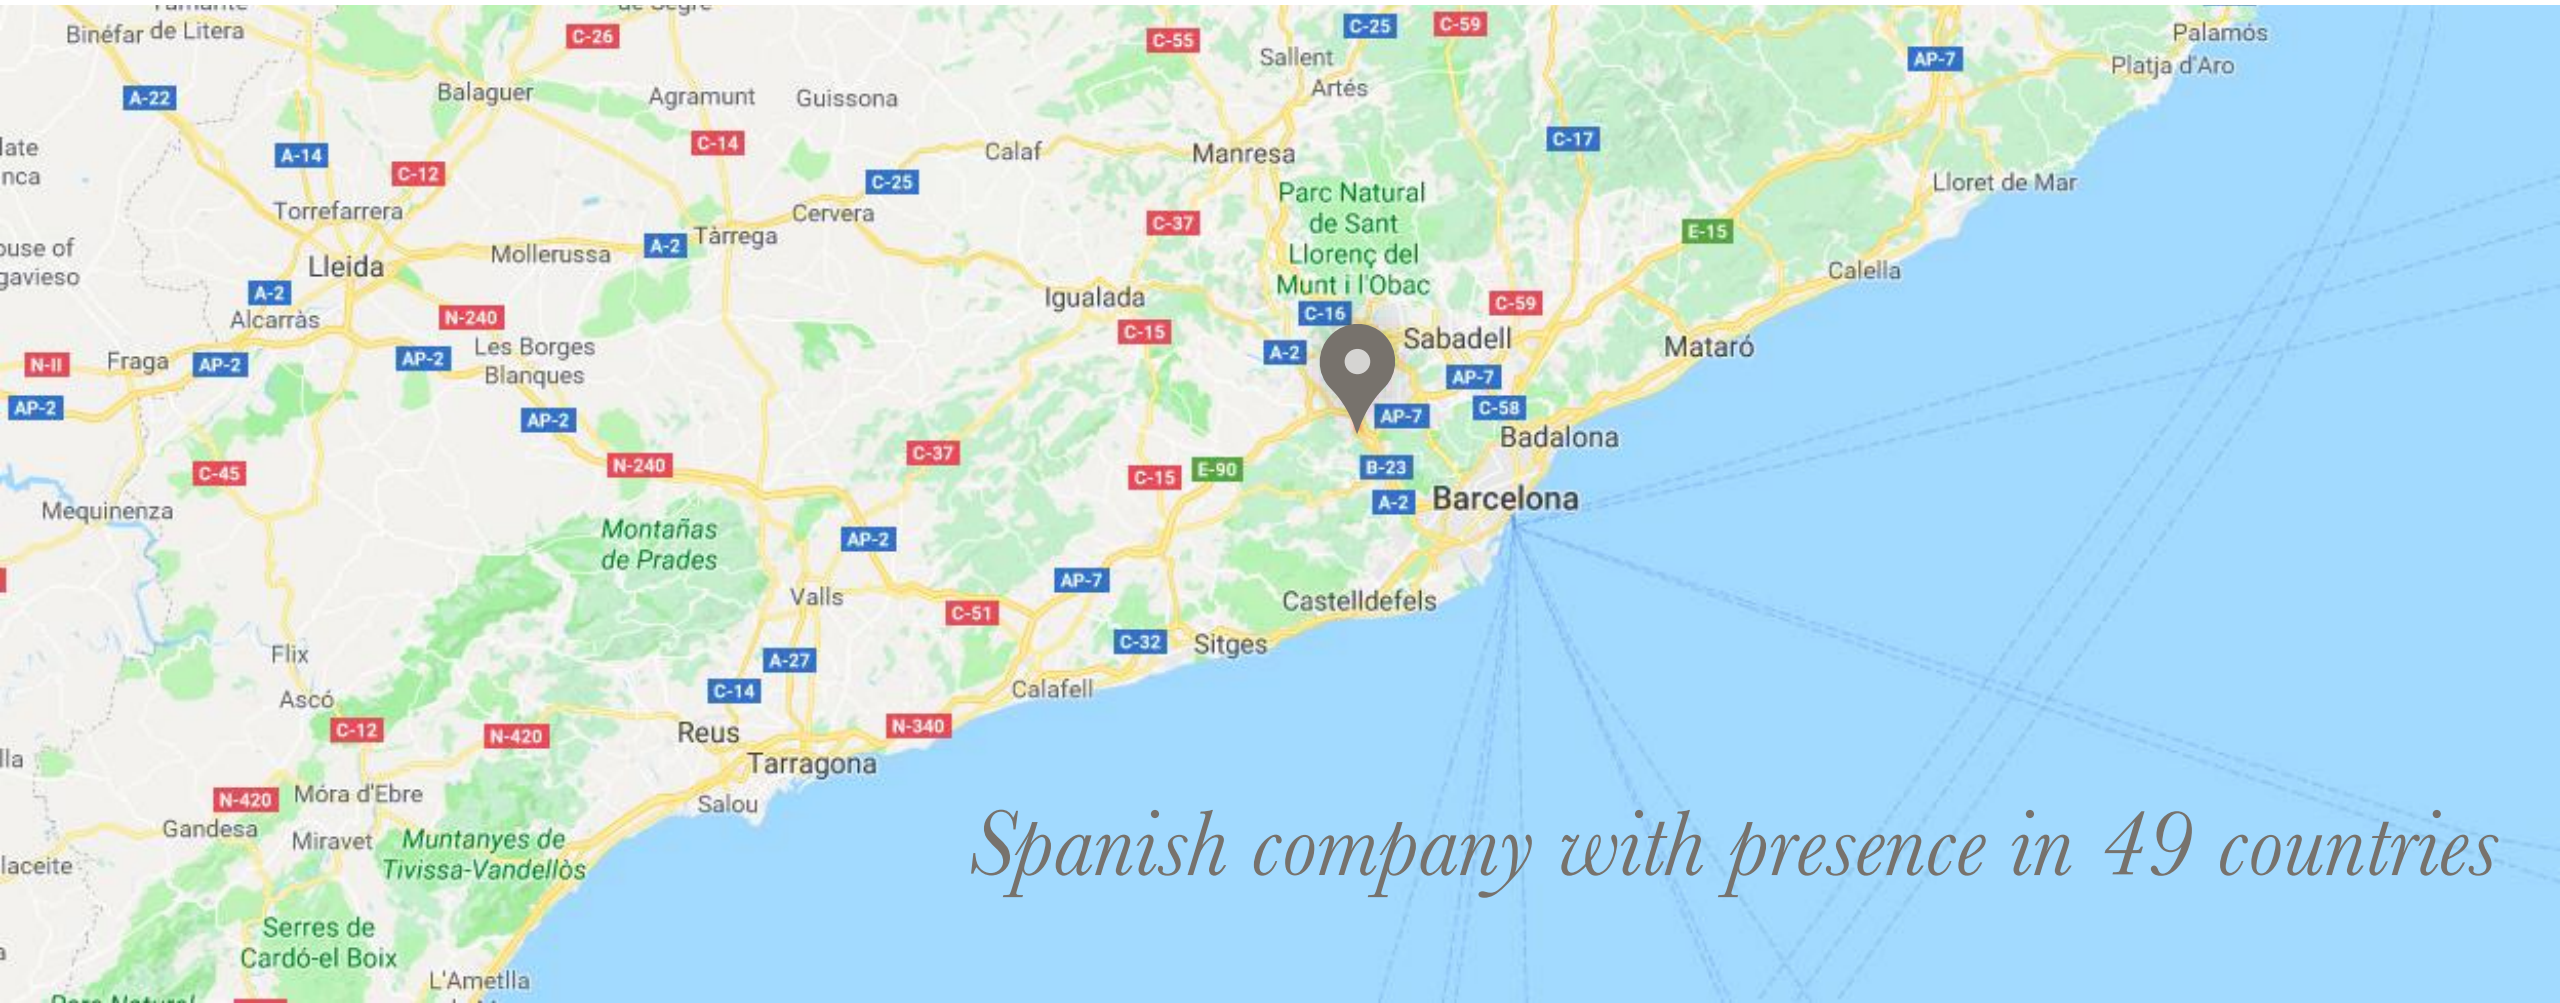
Binéfar de Litera
C-26
C-55
C-25
C-59
Palamós
Platja d'Aro
A-22
Balaguer
Agramunt
Guissona
Sallent
Artés
AP-7
late
nca
A-14
C-12
C-14
Calaf
Manresa
C-17
Torrefarrera
C-25
Cervera
Parc Natural de Sant Llorenç del Munt i l'Obac
Lloret de Mar
use of
gavieso
Lleida
Mollerussa
A-2
Tàrrega
C-37
E-15
Calella
A-2
Alcarràs
N-240
Igualada
C-59
C-16
N-II
Fraga
AP-2
AP-2
Les Borges Blanques
C-15
A-2
Sabadell
Mataró
AP-2
AP-2
AP-7
AP-7
C-58
Badalona
C-45
N-240
C-37
C-15
E-90
B-23
Mequinenza
A-2
Barcelona
Montañas de Prades
AP-2
AP-7
Valls
C-51
Castelldefels
Flix
A-27
C-32
Sitges
C-14
Ascó
Calafell
lla
C-12
N-420
Reus
N-340
Tarragona
N-420
Móra d'Ebre
Salou
Gandesa
Miravet
Muntanyes de Tivissa-Vandellòs
laceite
Serres de Cardó-el Boix
L'Ametlla
Spanish company with presence in 49 countries